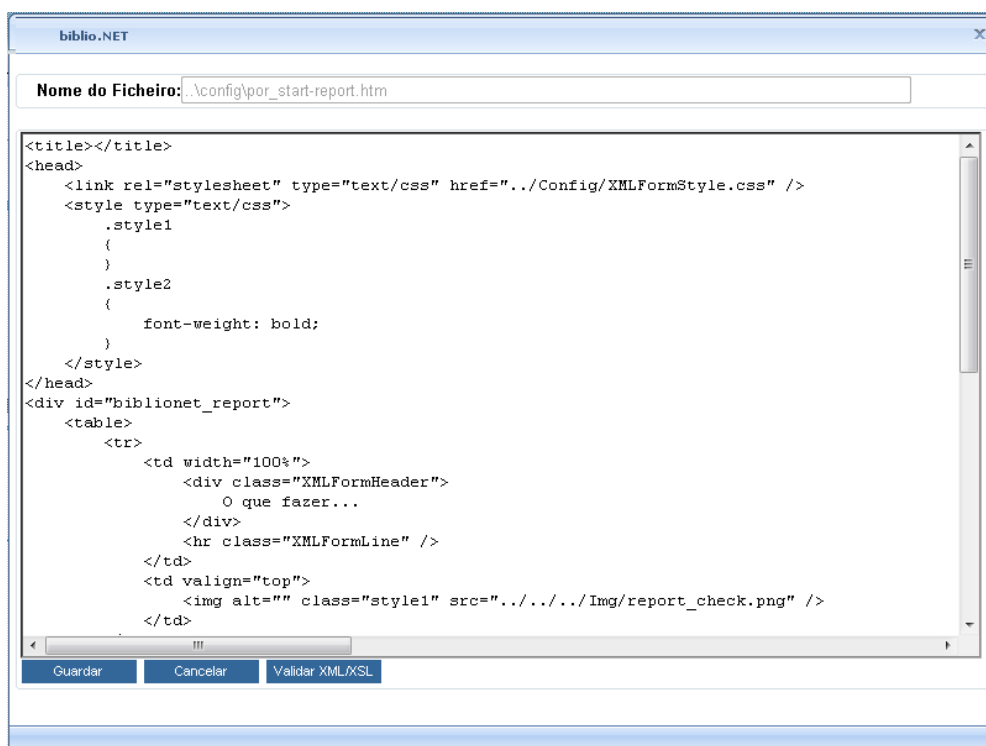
biblio.NET

X

Nome do Ficheiro: ..\config\por_start-report.htm

<title></title>
<head>
    <link rel="stylesheet" type="text/css" href="../Config/XMLFormStyle.css" />
    <style type="text/css">
        .style1
        {
        }
        .style2
        {
            font-weight: bold;
        }
    </style>
</head>
<div id="biblionet_report">
    <table>
        <tr>
            <td width="100%">
                <div class="XMLFormHeader">
                    O que fazer...
                </div>
                <hr class="XMLFormLine" />
            </td>
            <td valign="top">
                <img alt="" class="style1" src="../../../Img/report_check.png" />
            </td>

Guardar
Cancelar
Validar XML/XSL